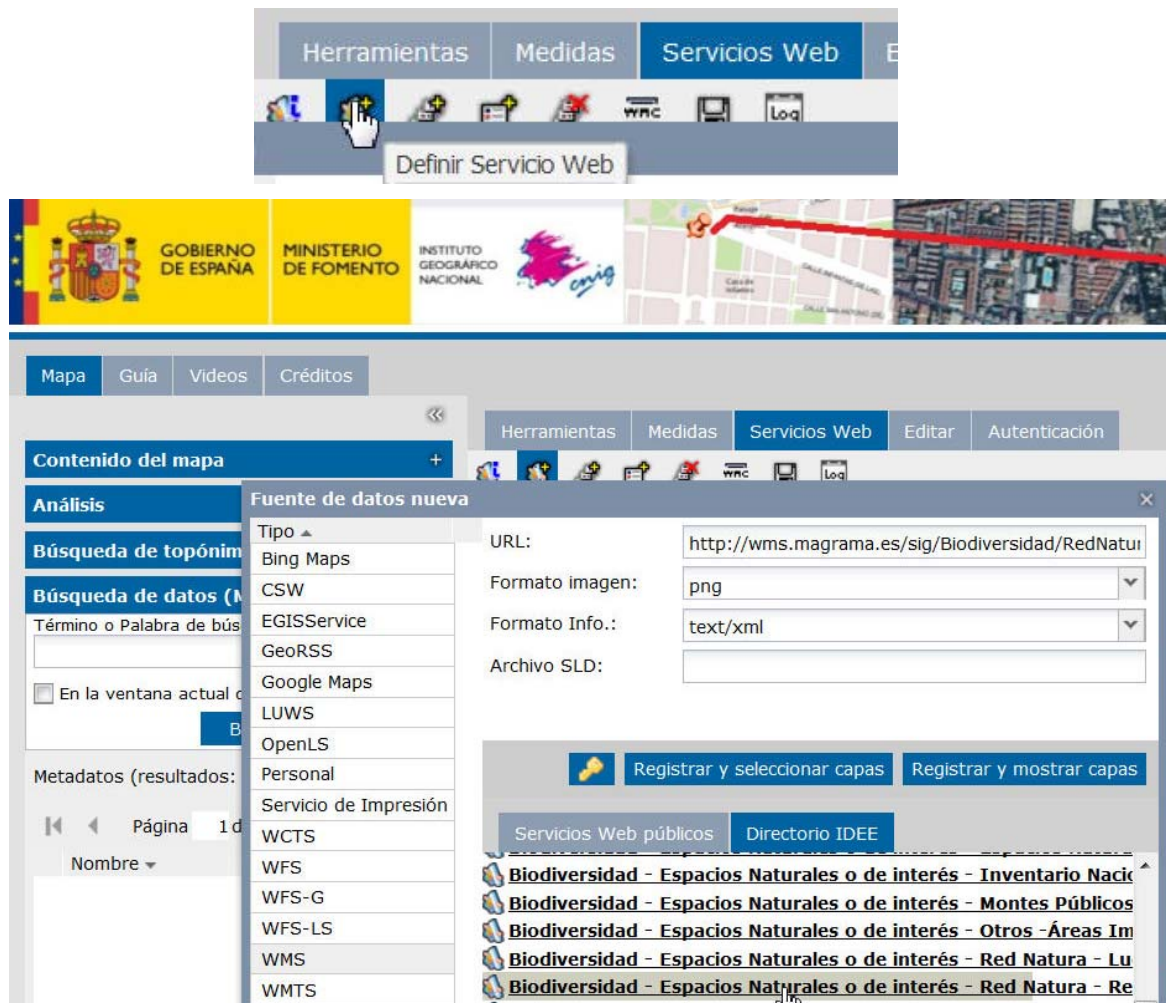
Herramientas Medidas Servicios Web E

Definir Servicio Web

GOBIERNO DE ESPAÑA
MINISTERIO DE FOMENTO
INSTITUTO GEOGRÁFICO NACIONAL
cnig

Mapa Guía Videos Créditos

Herramientas Medidas Servicios Web Editar Autenticación

Contenido del mapa +
Análisis
Búsqueda de topónim
Búsqueda de datos (M
Término o Palabra de bús
En la ventana actual d
B
Metadatos (resultados:
Página 1 d
Nombre

Fuente de datos nueva

| Tipo |
|---|
| Bing Maps |
| CSW |
| EGISService |
| GeoRSS |
| Google Maps |
| LUWS |
| OpenLS |
| Personal |
| Servicio de Impresión |
| WCTS |
| WFS |
| WFS-G |
| WFS-LS |
| WMS |
| WMTS |

URL: http://wms.magrama.es/sig/Biodiversidad/RedNatur
Formato imagen: png
Formato Info.: text/xml
Archivo SLD:

Registrar y seleccionar capas
Registrar y mostrar capas

Servicios Web públicos
Directorio IDEE

Biodiversidad - Espacios Naturales o de interés - Inventario Nacio
Biodiversidad - Espacios Naturales o de interés - Montes Públicos
Biodiversidad - Espacios Naturales o de interés - Otros -Áreas Im
Biodiversidad - Espacios Naturales o de interés - Red Natura - Lu
Biodiversidad - Espacios Naturales o de interés - Red Natura - Re